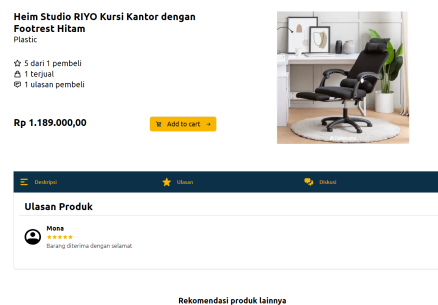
Heim Studio RIYO Kursi Kantor dengan Footrest Hitam
Plastic

5 dari 1 pembeli
1 terjual
1 ulasan pembeli

Rp 1.189.000,00

Add to cart

Deskripsi
Ulasan
Diskusi

Ulasan Produk

Mona
★★★★★
Barang diterima dengan selamat

Rekomendasi produk lainnya